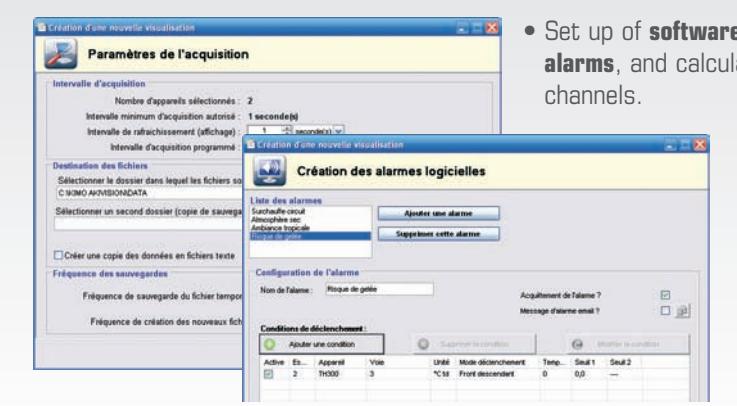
Création d'une nouvelle visualisation

Paramètres de l'acquisition

Intervalle d'acquisition

Nombre d'appareils sélectionnés : 2

Intervalle minimum d'acquisition autorisé : 1 seconde(s)

Intervalle de rafraichissement (affichage) : 1 seconde(s)

Intervalle d'acquisition programmé

Destination des fichiers

Sélectionner le dossier dans lequel les fichiers so

C:\KIMO AKIVISION\DATA

Sélectionner un second dossier (copie de sauvega

Créer une copie des données en fichiers texte

Fréquence des sauvegardes

Fréquence de sauvegarde du fichier tempor

Fréquence de création des nouveaux fich

• Set up of **software** **alarms**, and calcula channels.

Création d'une nouvelle visualisation

Création des alarmes logicielles

Liste des alarmes

Surchauffe circuit
Atmosphère sec
Ambiance tropicale
Risque de gelée

Ajouter une alarme

Supprimer cette alarme

Configuration de l'alarme

Nom de l'alarme : Risque de gelée

Acquittement de l'alarme ?

Message d'alarme email ?

Conditions de déclenchement :

Ajouter une condition

Supprimer la condition

Modifier la condition

| Active | Es... | Appareil | Voie | Unité | Mode déclenchement | Temp... | Seuil 1 | Seuil 2 |
|---|---|---|---|---|---|---|---|---|
| ☑ | 2 | TH300 | 3 | °C td | Front descendant | 0 | 0,0 | --- |